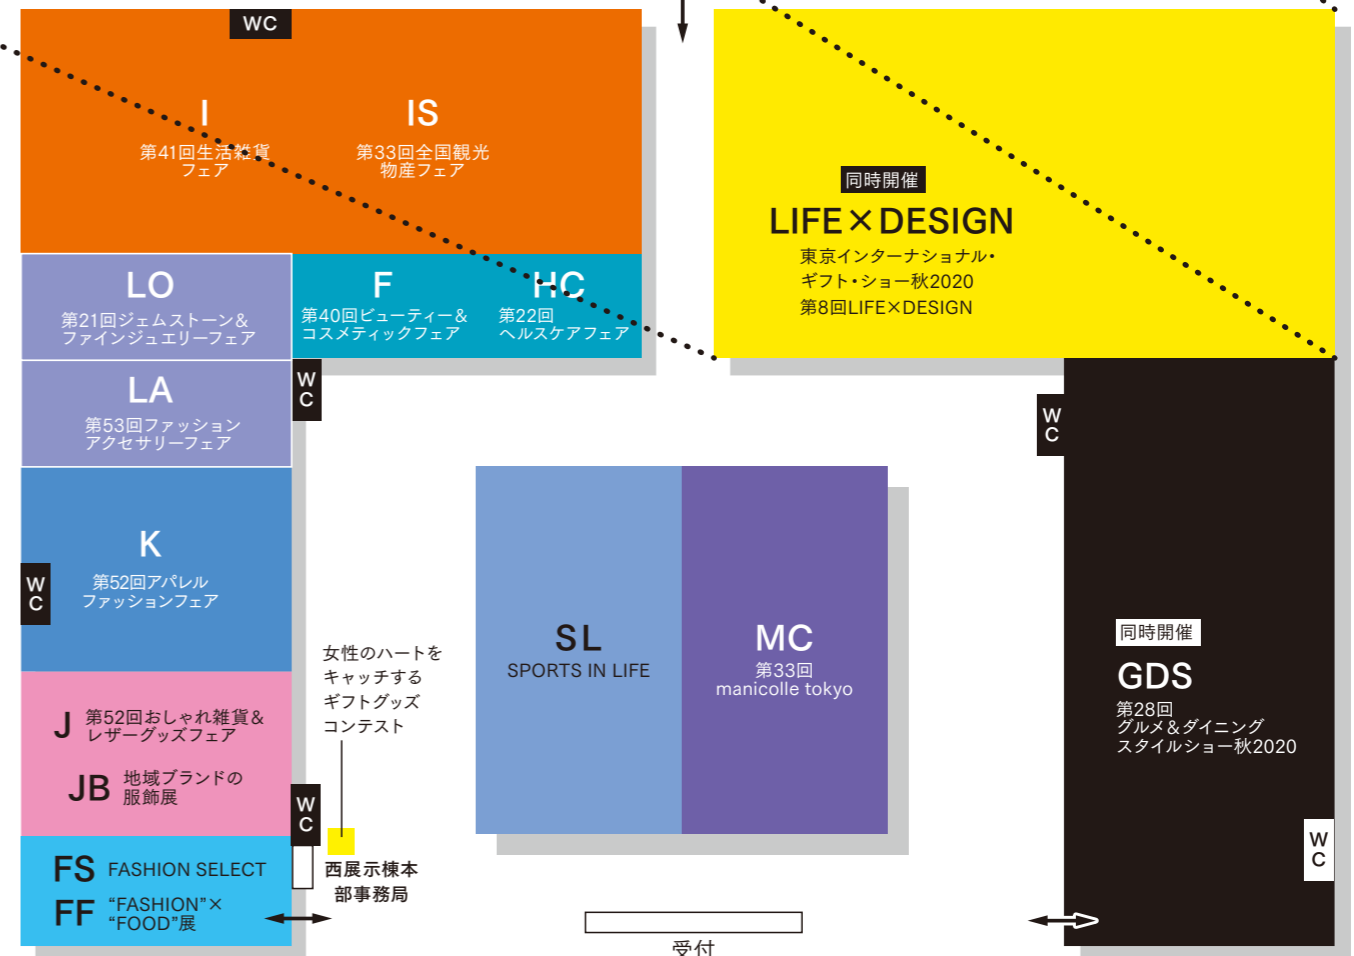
WC

I
第41回生活雑貨フェア

IS
第33回全国観光物産フェア

同時開催
LIFE×DESIGN
東京インターナショナル・ギフト・ショー秋2020
第8回LIFE×DESIGN

LO
第21回ジェムストーン&ファインジュエリーフェア

F
第40回ビューティー&コスメティックフェア

HC
第22回ヘルスケアフェア

WC

LA
第53回ファッションアクセサリーフェア

WC

K
第52回アパレルファッションフェア

WC

SL
SPORTS IN LIFE

MC
第33回
manicolle tokyo

同時開催
GDS
第28回
グルメ&ダイニングスタイルショー秋2020

女性のハートをキャッチするギフトグッズコンテスト

J 第52回おしゃれ雑貨&レザーグッズフェア

JB 地域ブランドの服飾展

WC

FS FASHION SELECT
FF "FASHION"×"FOOD"展

西展示棟本部事務局

受付

WC